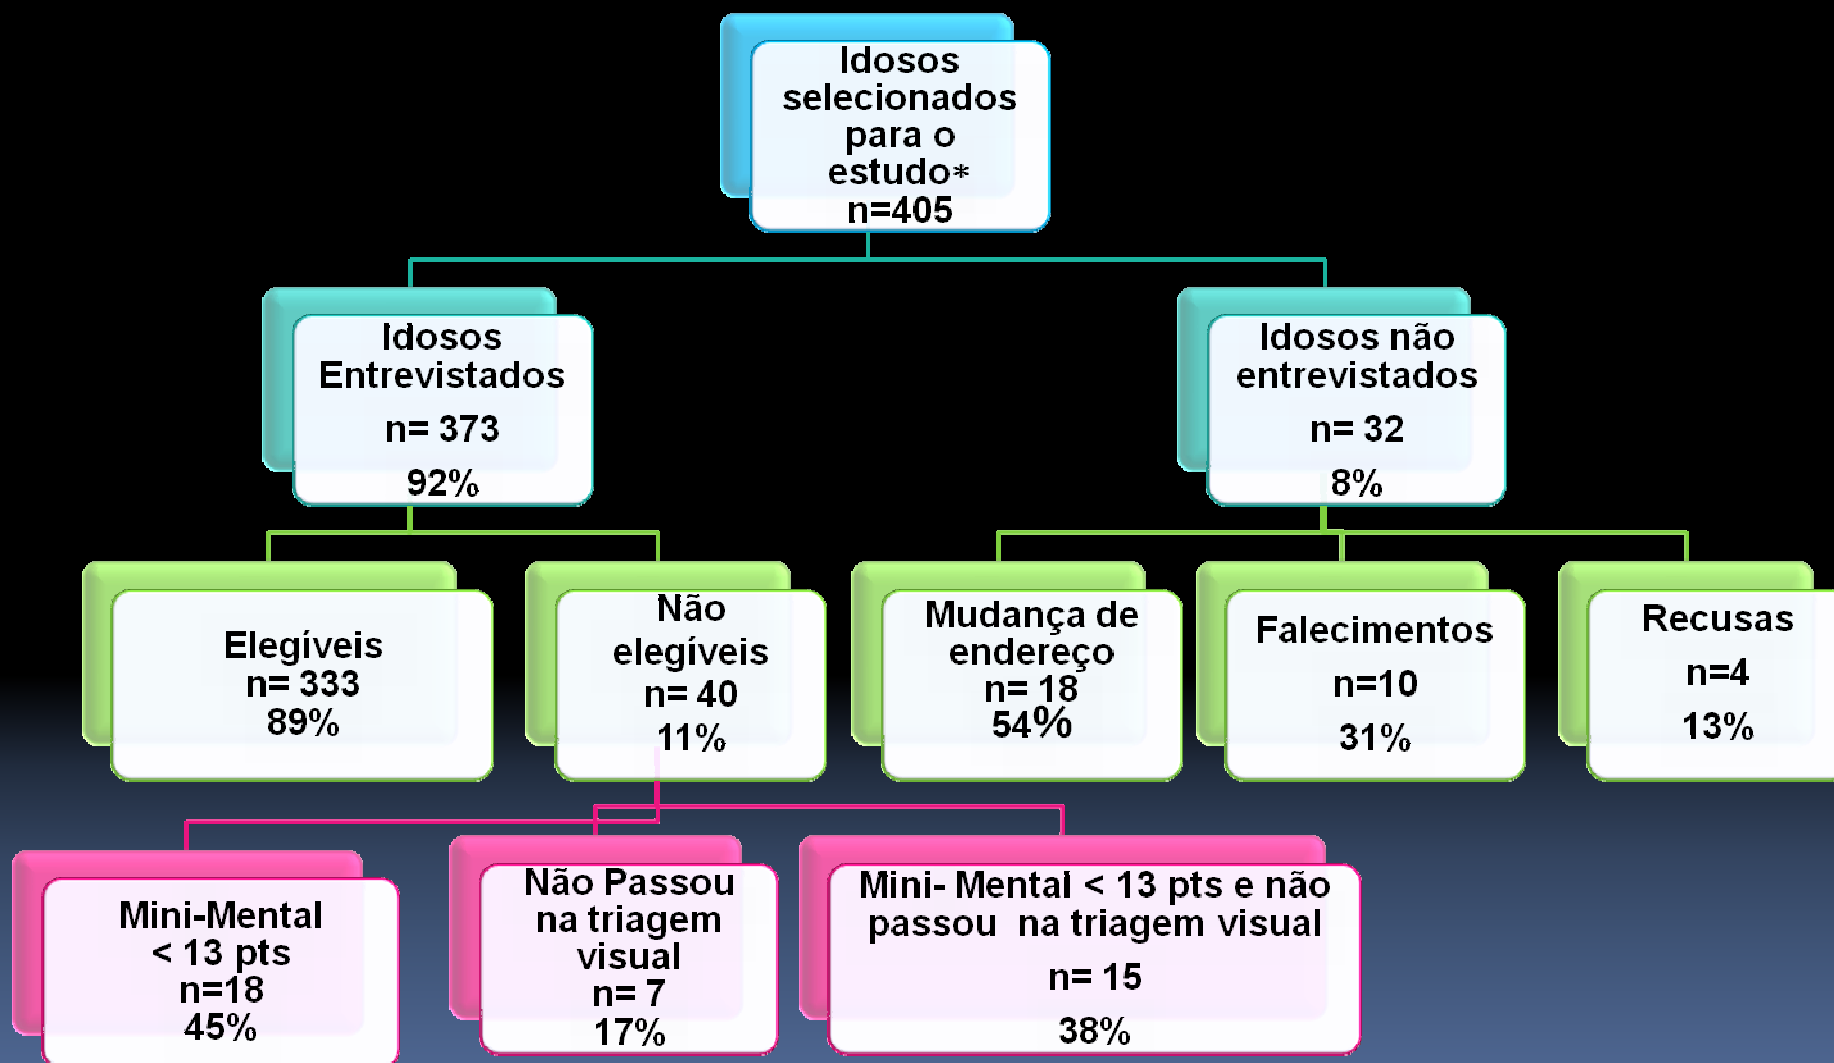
Idosos selecionados para o estudo* n=405

Idosos Entrevistados
n= 373
92%

Idosos não entrevistados
n= 32
8%

Elegíveis
n= 333
89%

Não elegíveis
n= 40
11%

Mudança de endereço
n= 18
54%

Falecimentos
n=10
31%

Recusas
n=4
13%

Mini-Mental < 13 pts
n=18
45%

Não Passou na triagem visual
n= 7
17%

Mini- Mental < 13 pts e não passou na triagem visual
n= 15
38%